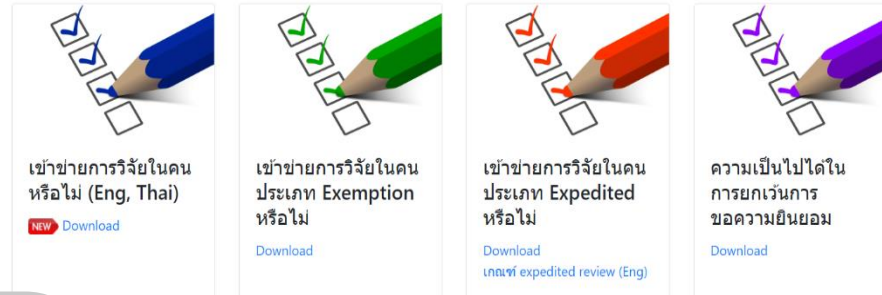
เข้าข่ายการวิจัยในคน หรือไม่ (Eng, Thai)

NEW Download

เข้าข่ายการวิจัยในคน ประเภท Exemption หรือไม่

Download

เข้าข่ายการวิจัยในคน ประเภท Expedited หรือไม่

Download

เกณฑ์ expedited review (Eng)

ความเป็นไปได้ใน การยกเว้นการ ขอความยินยอม

Download